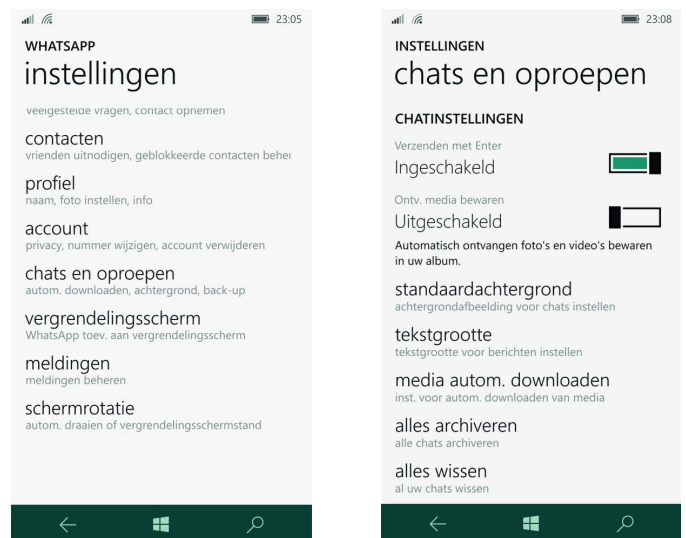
23:05

WHATSAPP

instellingen

veelgestelde vragen, contact opnemen

contacten
vrienden uitnodigen, geblokkeerde contacten behe

profiel
naam, foto instellen, info

account
privacy, nummer wijzigen, account verwijderen

chats en oproepen
autom. downloaden, achtergrond, back-up

vergrendelingsscherm
WhatsApp toev. aan vergrendelingsscherm

meldingen
meldingen beheren

schermrotatie
autom. draaien of vergrendelingsschermstand

23:08

INSTELLINGEN

chats en oproepen

CHATINSTELLINGEN

Verzenden met Enter
Ingeschakeld

Ontv. media bewaren
Uitgeschakeld

Automatisch ontvangen foto's en video's bewaren in uw album.

standaardachtergrond
achtergrondafbeelding voor chats instellen

tekstgrootte
tekstgrootte voor berichten instellen

media autom. downloaden
inst. voor autom. downloaden van media

alles archiveren
alle chats archiveren

alles wissen
al uw chats wissen